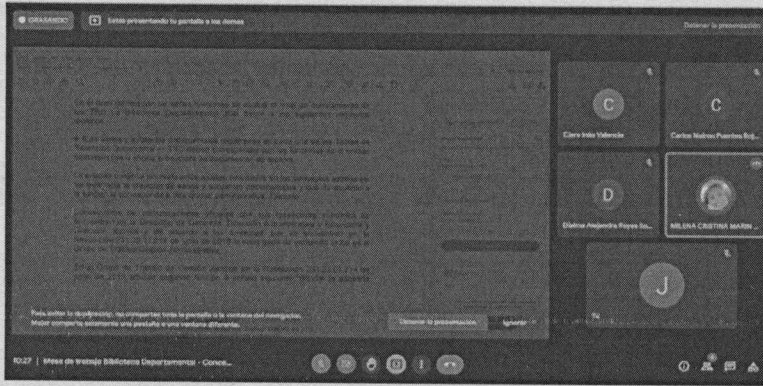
GRABANDO | Estás presentando tu pantalla a los demás | Detener la presentación

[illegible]

C
Clara Inés Valencia

C
Carlos Nelson Puentes Boj...

D
Diana Alejandra Reyes Sa...

MILENA CRISTINA MARIN ...

J

Tú

Para evitar la duplicación, no compartas toda la pantalla o la ventana del navegador. Mejor comparte solamente una pestaña o una ventana diferente.

Detener la presentación | Ignorar

10:27 | Mesa de trabajo Biblioteca Departamental - Conce...